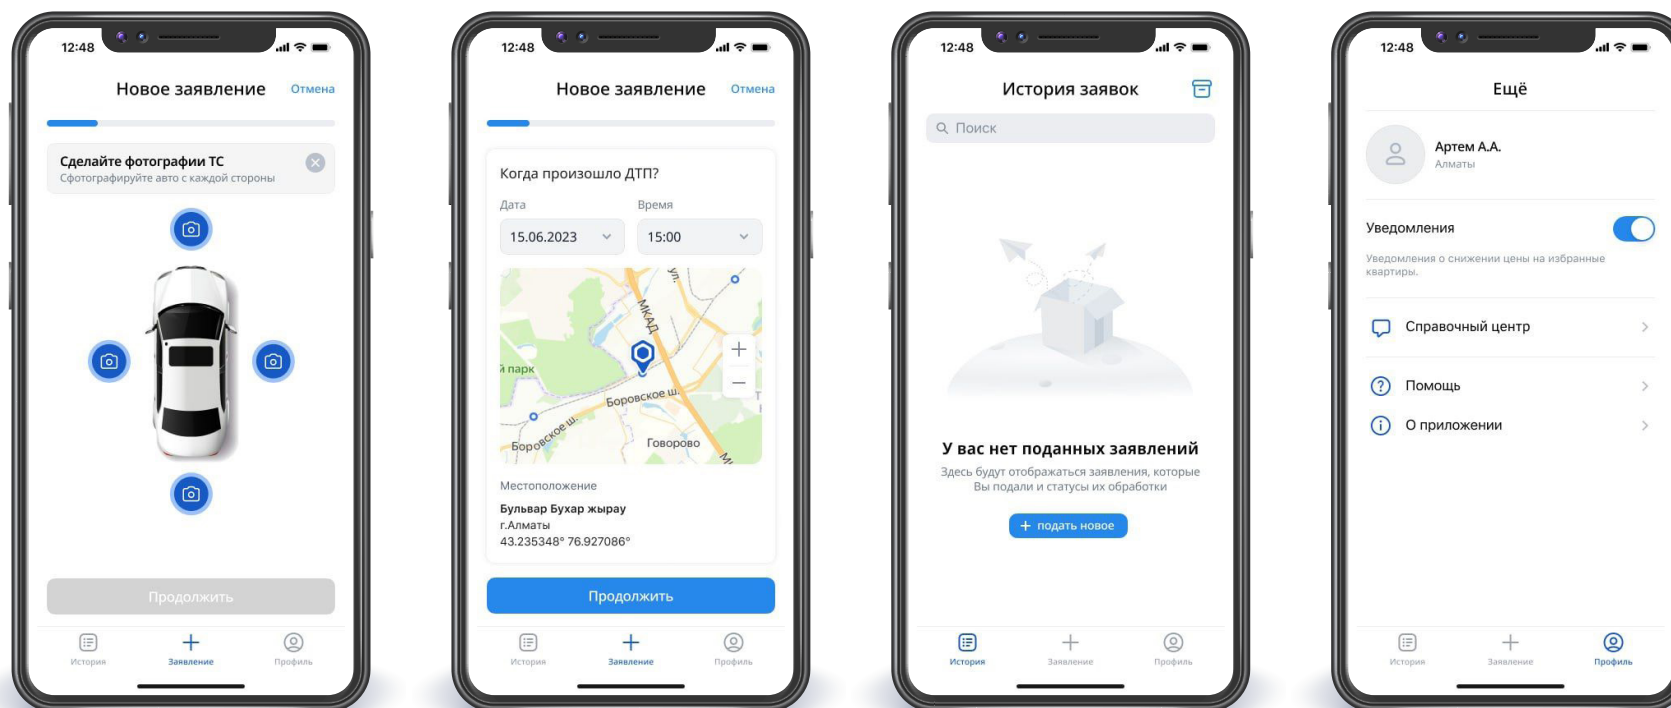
12:48

Новое заявление
Отмена

Сделайте фотографии ТС
Сфотографируйте авто с каждой стороны

Продолжить

История
Заявление
Профиль

12:48

Новое заявление
Отмена

Когда произошло ДТП?

Дата
Время
15.06.2023
15:00

ул.
МКАД
й парк
Боровское ш.
Боровское ш.
Говорово

Местоположение
Бульвар Бухар жырау
г.Алматы
43.235348° 76.927086°

Продолжить

История
Заявление
Профиль

12:48

История заявок

Поиск

У вас нет поданных заявлений
Здесь будут отображаться заявления, которые Вы подали и статусы их обработки

+ подать новое

История
Заявление
Профиль

12:48

Ещё

Артем А.А.
Алматы

Уведомления
Уведомления о снижении цены на избранные квартиры.

Справочный центр

Помощь

О приложении

История
Заявление
Профиль